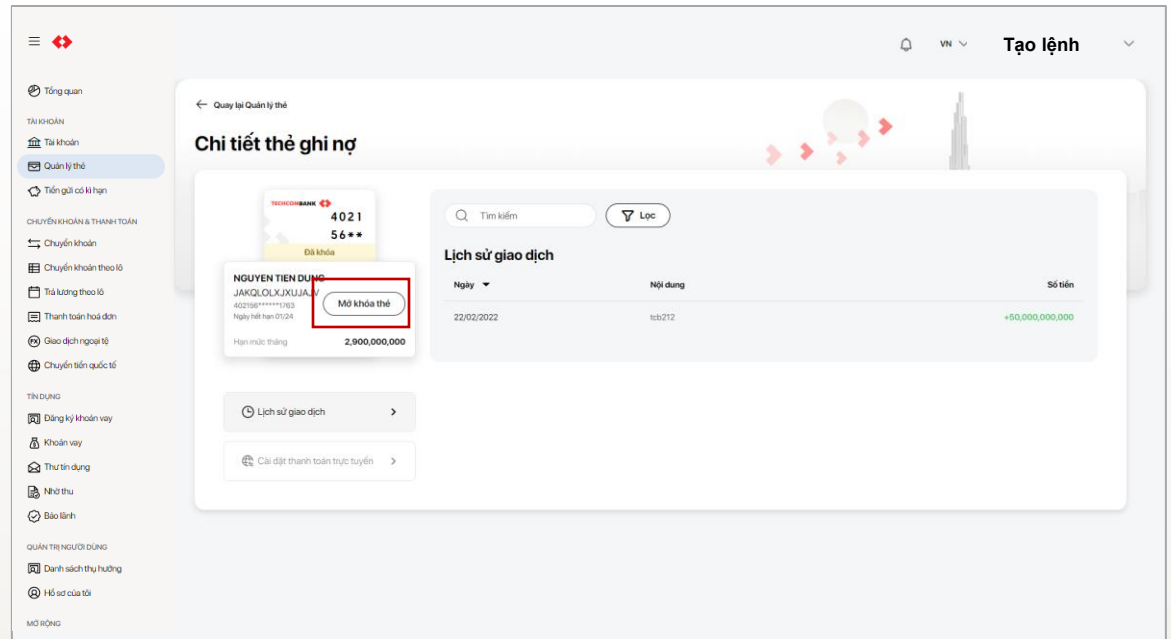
VN
Tạo lệnh

Tổng quan
TÀI KHOẢN
Tài khoản
Quản lý thẻ
Tiền gửi có kì hạn
CHUYỂN KHOẢN & THANH TOÁN
Chuyển khoản
Chuyển khoản theo lô
Trả lương theo lô
Thanh toán hoá đơn
Giao dịch ngoại tệ
Chuyển tiền quốc tế
TÍN DỤNG
Đăng ký khoản vay
Khoản vay
Thư tín dụng
Nhờ thu
Bảo lãnh
QUẢN TRỊ NGƯỜI DÙNG
Danh sách thụ hưởng
Hồ sơ của tôi
MỞ RỘNG

Quay lại Quản lý thẻ

Chi tiết thẻ ghi nợ

TECHCOMBANK
4021
56**
Đã khóa

NGUYEN TIEN DUNG
JAKQLOLXJXUJAJV
402156******1763
Ngày hết hạn 01/24
Mở khóa thẻ
Hạn mức tháng 2,900,000,000

Lịch sử giao dịch
Cài đặt thanh toán trực tuyến

Tìm kiếm
Lọc

Lịch sử giao dịch

| Ngày | Nội dung | Số tiền |
|---|---|---|
| 22/02/2022 | tcb212 | +50,000,000,000 |